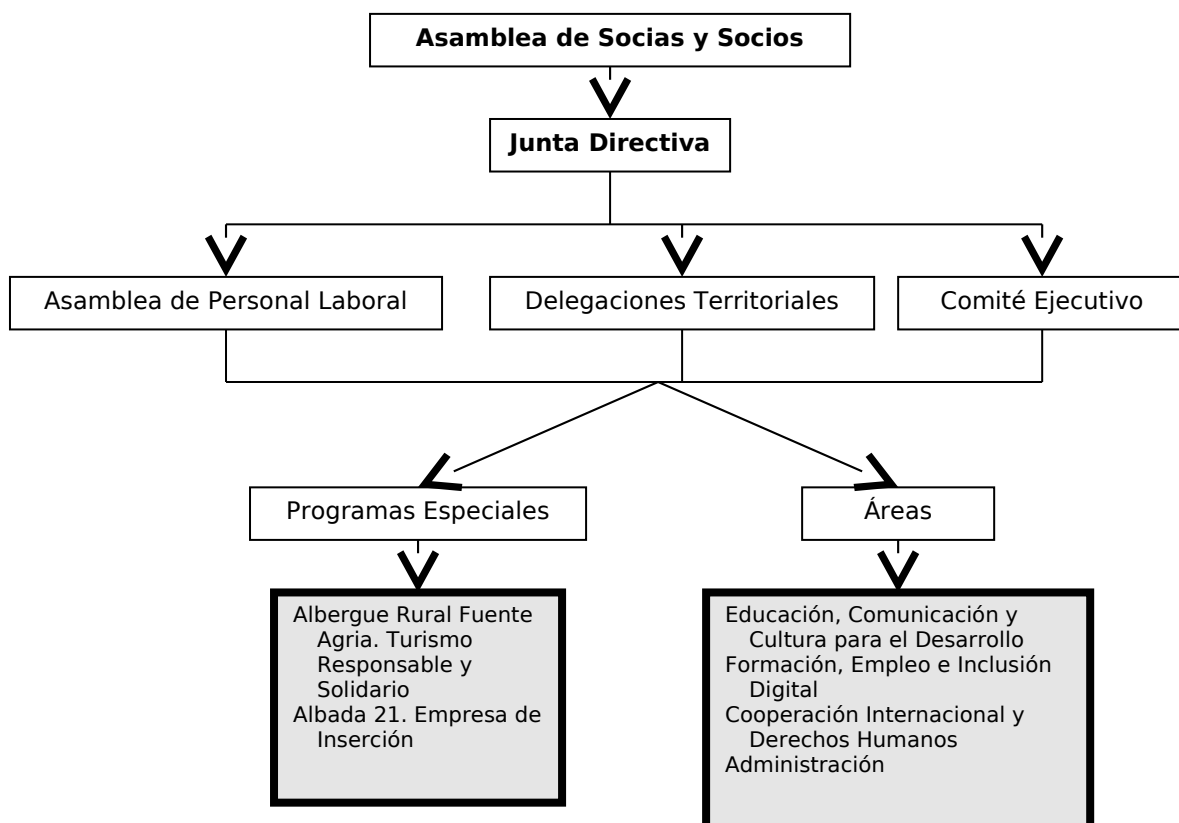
Asamblea de Socias y Socios

Junta Directiva

Asamblea de Personal Laboral

Delegaciones Territoriales

Comité Ejecutivo

Programas Especiales

Áreas

Albergue Rural Fuente Agria. Turismo Responsable y Solidario
Albada 21. Empresa de Inserción

Educación, Comunicación y Cultura para el Desarrollo
Formación, Empleo e Inclusión Digital
Cooperación Internacional y Derechos Humanos
Administración